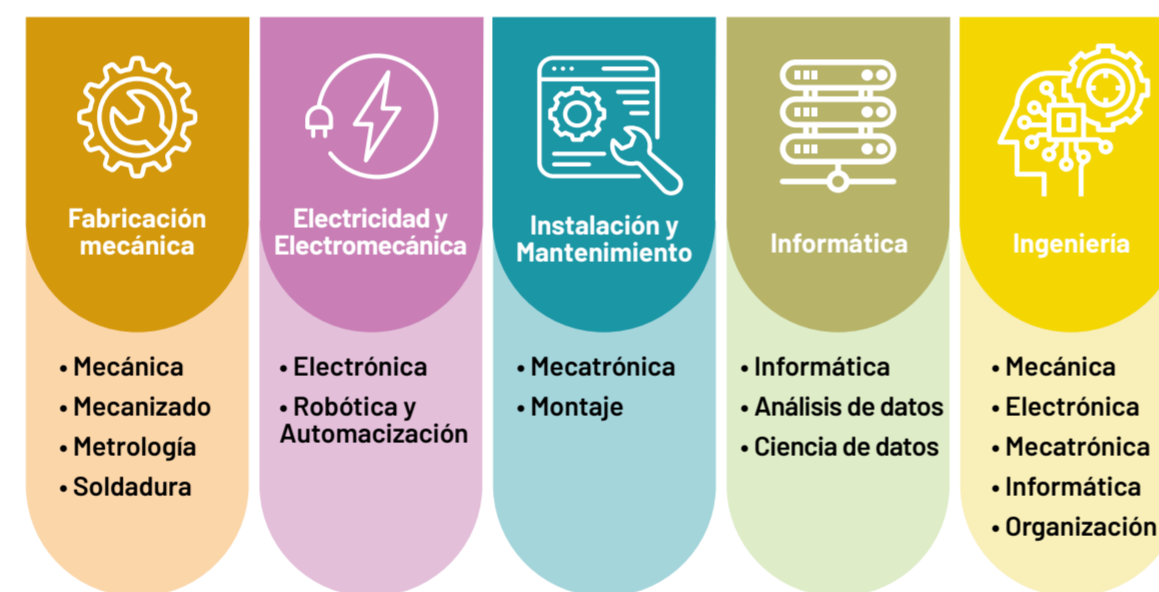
Fabricación mecánica

• Mecánica
• Mecanizado
• Metrología
• Soldadura

Electricidad y Electromecánica

• Electrónica
• Robótica y Automacización

Instalación y Mantenimiento

• Mecatrónica
• Montaje

Informática

• Informática
• Análisis de datos
• Ciencia de datos

Ingeniería

• Mecánica
• Electrónica
• Mecatrónica
• Informática
• Organización